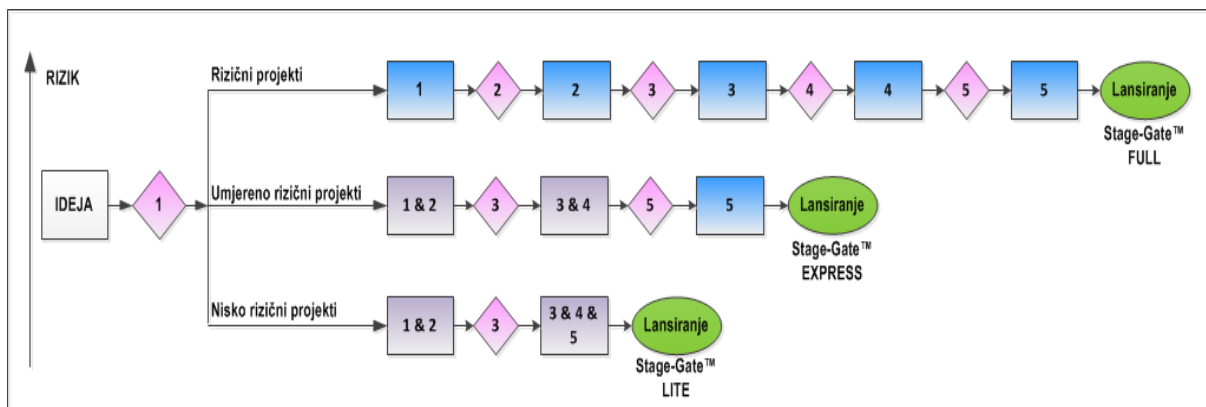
RIZIK

IDEJA

1

Rizični projekti

1 2 2 3 3 4 4 5 5 Lansiranje

Stage-Gate™ FULL

Umjereno rizični projekti

1 & 2 3 3 & 4 5 5 Lansiranje

Stage-Gate™ EXPRESS

Nisko rizični projekti

1 & 2 3 3 & 4 & 5 Lansiranje

Stage-Gate™ LITE